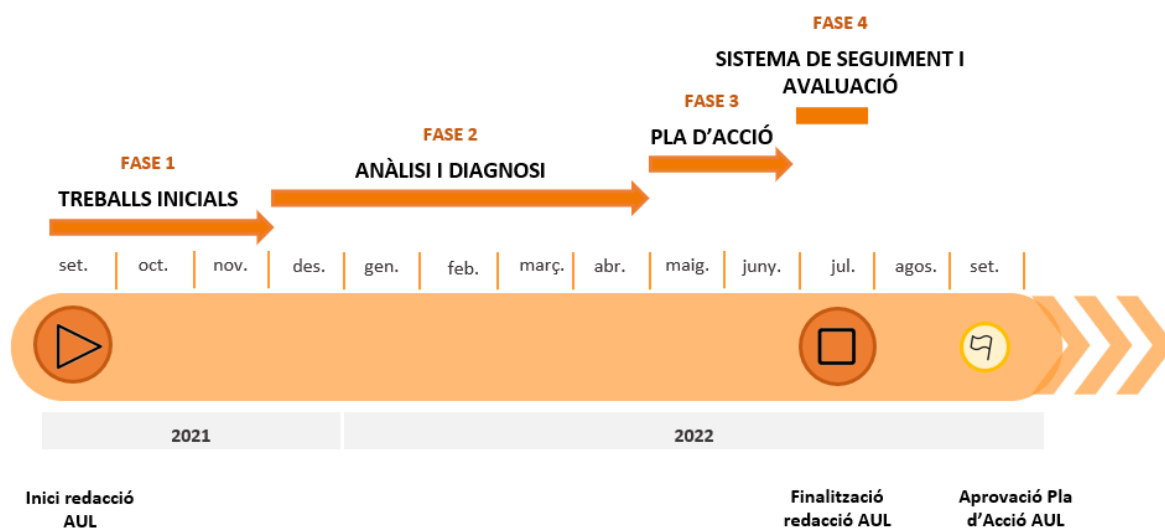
FASE 4

SISTEMA DE SEGUIMENT I AVALUACIÓ

FASE 3

PLA D'ACCIÓ

FASE 2

ANÀLISI I DIAGNOSI

FASE 1

TREBALLS INICIALS

set. oct. nov. des. gen. feb. març. abr. maig. juny. jul. agos. set.

2021

2022

Inici redacció AUL

Finalització redacció AUL

Aprovació Pla d'Acció AUL